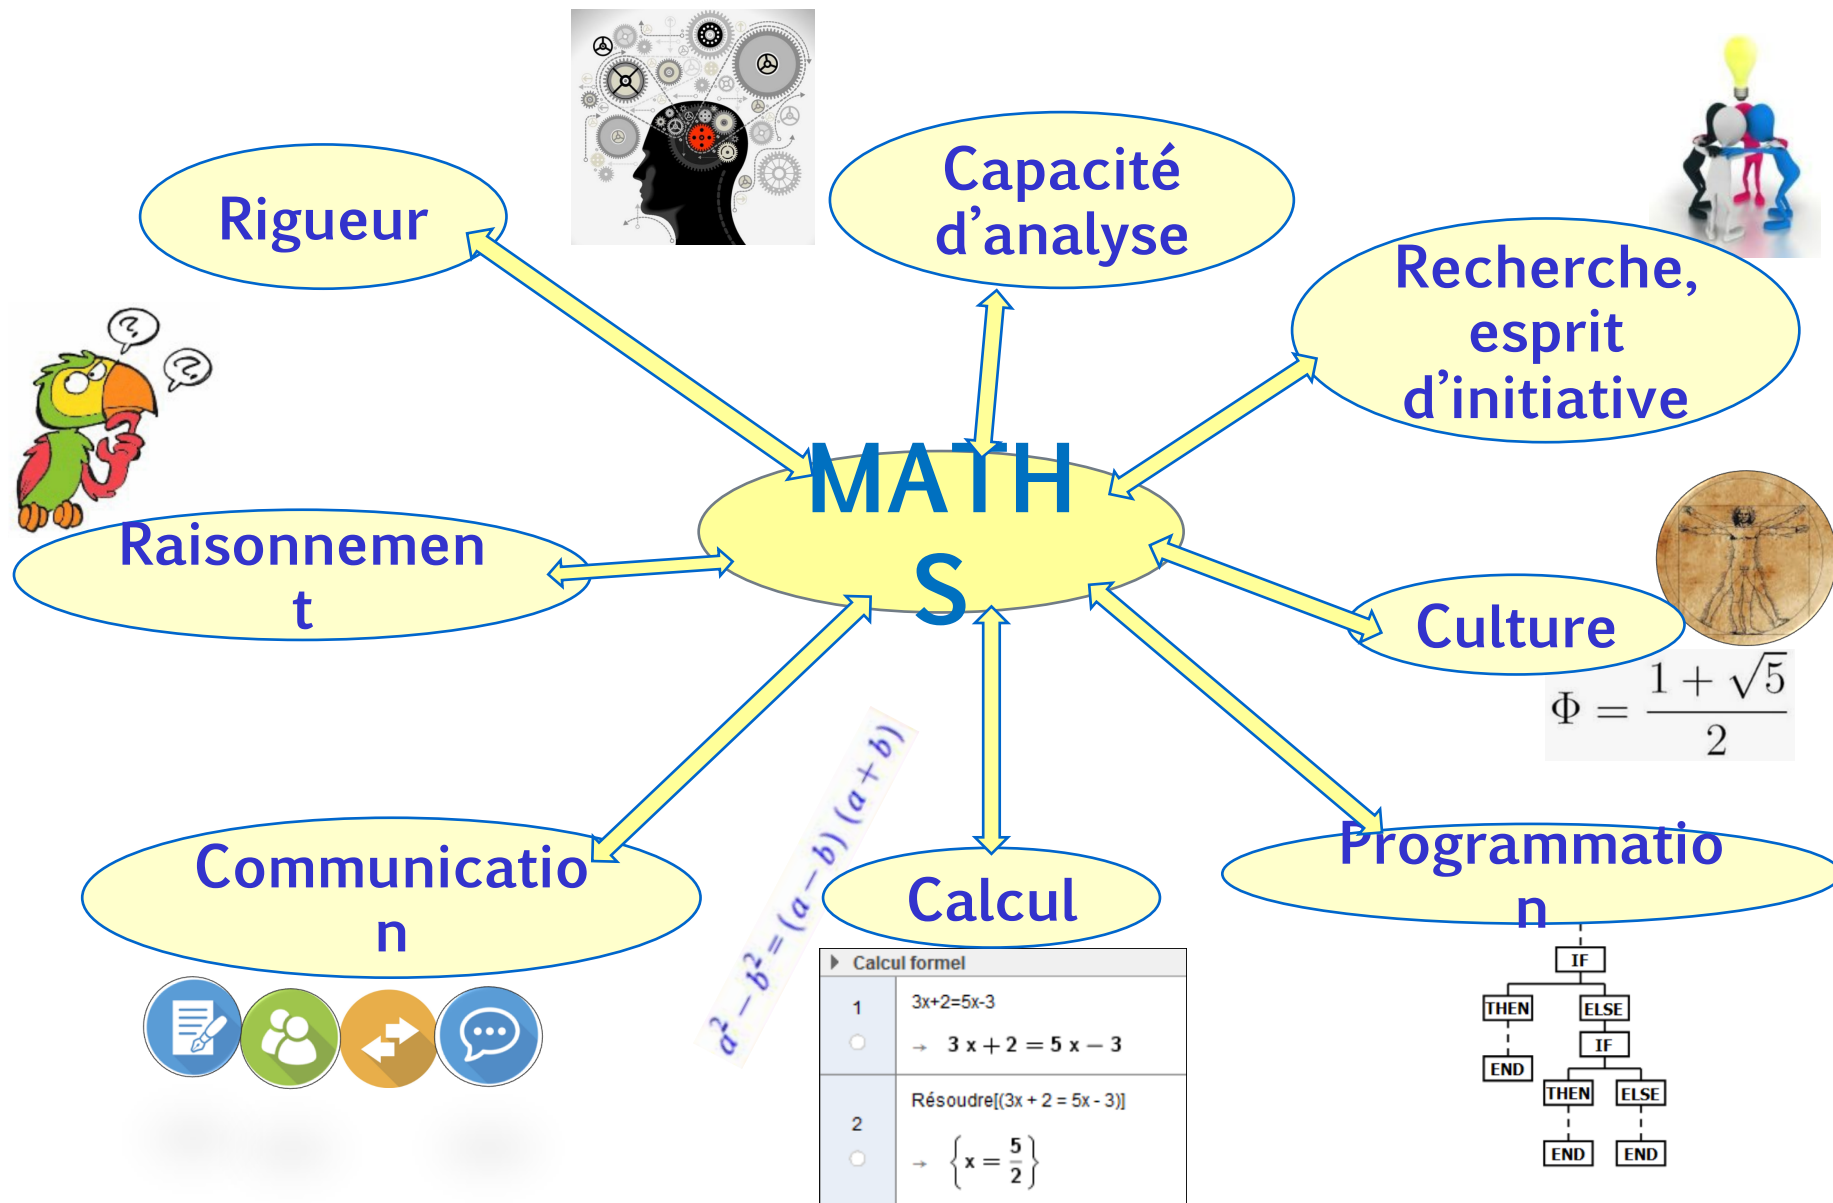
Rigueur

Capacité d'analyse

Recherche, esprit d'initiative

Raisonnement

MATHS

Culture

$\Phi = \frac{1+\sqrt{5}}{2}$

$a^2 - b^2 = (a-b)(a+b)$

Communication

Calcul

Programmation

Calcul formel

1
3x+2=5x-3
$\rightarrow$ $3x + 2 = 5x - 3$

2
Résoudre[(3x + 2 = 5x - 3)]
$\rightarrow$ $\left\{x = \frac{5}{2}\right\}$

IF
THEN
ELSE
END
IF
THEN
ELSE
END
END